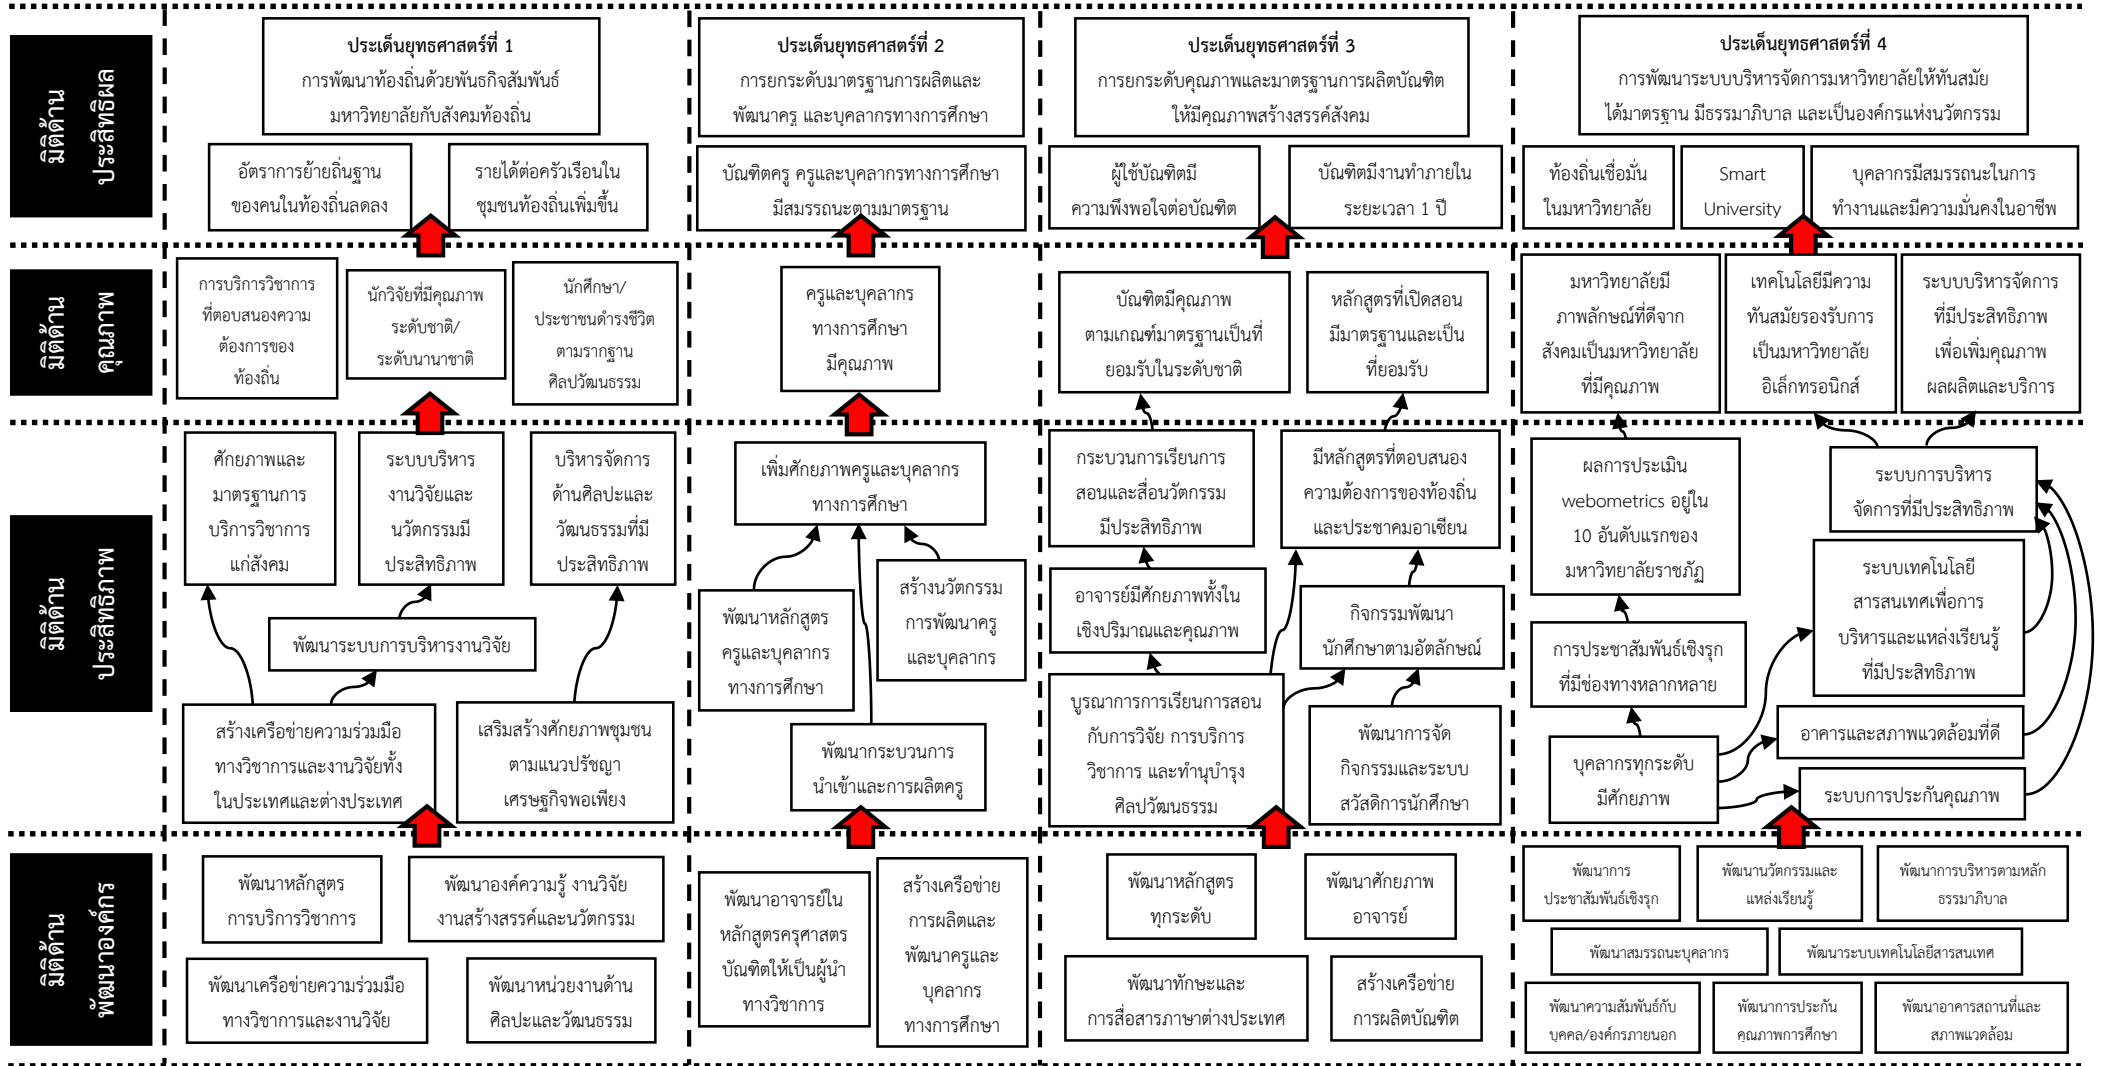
มิติด้าน ประสิทธิผล

ประเด็นยุทธศาสตร์ที่ 1
การพัฒนาท้องถิ่นด้วยพันธกิจสัมพันธ์มหาวิทยาลัยกับสังคมท้องถิ่น

อัตราการย้ายถิ่นฐานของคนในท้องถิ่นลดลง

รายได้ต่อครัวเรือนในชุมชนท้องถิ่นเพิ่มขึ้น

ประเด็นยุทธศาสตร์ที่ 2
การยกระดับมาตรฐานการผลิตและพัฒนาครู และบุคลากรทางการศึกษา

บัณฑิตครู ครูและบุคลากรทางการศึกษามีสมรรถนะตามมาตรฐาน

ประเด็นยุทธศาสตร์ที่ 3
การยกระดับคุณภาพและมาตรฐานการผลิตบัณฑิตให้มีคุณภาพสร้างสรรค์สังคม

ผู้ใช้บัณฑิตมีความพึงพอใจต่อบัณฑิต

บัณฑิตมีงานทำภายในระยะเวลา 1 ปี

ประเด็นยุทธศาสตร์ที่ 4
การพัฒนาระบบบริหารจัดการมหาวิทยาลัยให้ทันสมัย ได้มาตรฐาน มีธรรมาภิบาล และเป็นองค์กรแห่งนวัตกรรม

ท้องถิ่นเชื่อมั่นในมหาวิทยาลัย

Smart University

บุคลากรมีสมรรถนะในการทำงานและมีความมั่นคงในอาชีพ

มิติด้าน คุณภาพ

การบริการวิชาการที่ตอบสนองความต้องการของท้องถิ่น

นักวิจัยที่มีคุณภาพระดับชาติ/ระดับนานาชาติ

นักศึกษา/ประชาชนดำรงชีวิตตามรากฐานศิลปวัฒนธรรม

ครูและบุคลากรทางการศึกษามีคุณภาพ

บัณฑิตมีคุณภาพตามเกณฑ์มาตรฐานเป็นที่ยอมรับในระดับชาติ

หลักสูตรที่เปิดสอนมีมาตรฐานและเป็นที่ยอมรับ

มหาวิทยาลัยมีภาพลักษณ์ที่ดีจากสังคมเป็นมหาวิทยาลัยที่มีคุณภาพ

เทคโนโลยีมีความทันสมัยรองรับการเป็นมหาวิทยาลัยอิเล็กทรอนิกส์

ระบบบริหารจัดการที่มีประสิทธิภาพเพื่อเพิ่มคุณภาพผลผลิตและบริการ

มิติด้าน ประสิทธิภาพ

ศักยภาพและมาตรฐานการบริการวิชาการแก่สังคม

ระบบบริหารงานวิจัยและนวัตกรรมมีประสิทธิภาพ

บริหารจัดการด้านศิลปะและวัฒนธรรมที่มีประสิทธิภาพ

พัฒนาระบบการบริหารงานวิจัย

สร้างเครือข่ายความร่วมมือทางวิชาการและงานวิจัยทั้งในประเทศและต่างประเทศ

เสริมสร้างศักยภาพชุมชนตามแนวปรัชญาเศรษฐกิจพอเพียง

เพิ่มศักยภาพครูและบุคลากรทางการศึกษา

พัฒนาหลักสูตรครูและบุคลากรทางการศึกษา

สร้างนวัตกรรมการพัฒนาครูและบุคลากร

พัฒนากระบวนการนำเข้าและการผลิตครู

กระบวนการเรียนการสอนและสื่อนวัตกรรมมีประสิทธิภาพ

มีหลักสูตรที่ตอบสนองความต้องการของท้องถิ่นและประชาคมอาเซียน

อาจารย์มีศักยภาพทั้งในเชิงปริมาณและคุณภาพ

กิจกรรมพัฒนานักศึกษาตามอัตลักษณ์

บูรณาการการเรียนการสอนกับการวิจัย การบริการวิชาการ และทำนุบำรุงศิลปวัฒนธรรม

พัฒนาการจัดกิจกรรมและระบบสวัสดิการนักศึกษา

ผลการประเมิน webometrics อยู่ใน 10 อันดับแรกของมหาวิทยาลัยราชภัฏ

ระบบการบริหารจัดการที่มีประสิทธิภาพ

ระบบเทคโนโลยีสารสนเทศเพื่อการบริหารและแหล่งเรียนรู้ที่มีประสิทธิภาพ

การประชาสัมพันธ์เชิงรุกที่มีช่องทางหลากหลาย

อาคารและสภาพแวดล้อมที่ดี

บุคลากรทุกระดับมีศักยภาพ

ระบบการประกันคุณภาพ

มิติด้าน พัฒนาองค์กร

พัฒนาหลักสูตรการบริการวิชาการ

พัฒนาองค์ความรู้ งานวิจัย งานสร้างสรรค์และนวัตกรรม

พัฒนาเครือข่ายความร่วมมือทางวิชาการและงานวิจัย

พัฒนาหน่วยงานด้านศิลปะและวัฒนธรรม

พัฒนาอาจารย์ในหลักสูตรครุศาสตรบัณฑิตให้เป็นผู้นำทางวิชาการ

สร้างเครือข่ายการผลิตและพัฒนาครูและบุคลากรทางการศึกษา

พัฒนาหลักสูตรทุกระดับ

พัฒนาศักยภาพอาจารย์

พัฒนาทักษะและการสื่อสารภาษาต่างประเทศ

สร้างเครือข่ายการผลิตบัณฑิต

พัฒนาการประชาสัมพันธ์เชิงรุก

พัฒนานวัตกรรมและแหล่งเรียนรู้

พัฒนาการบริหารตามหลักธรรมาภิบาล

พัฒนาสมรรถนะบุคลากร

พัฒนาระบบเทคโนโลยีสารสนเทศ

พัฒนาความสัมพันธ์กับบุคคล/องค์กรภายนอก

พัฒนาการประกันคุณภาพการศึกษา

พัฒนาอาคารสถานที่และสภาพแวดล้อม